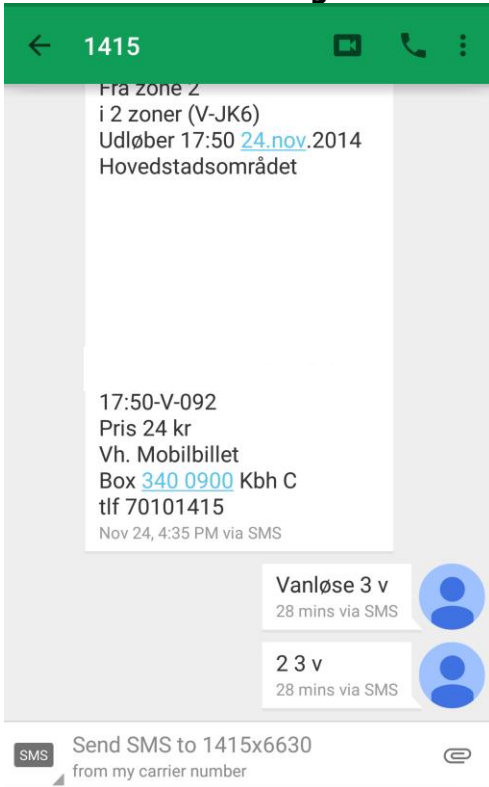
1415

Fra zone 2
i 2 zoner (V-JK6)
Udløber 17:50 24.nov.2014
Hovedstadsområdet

17:50-V-092
Pris 24 kr
Vh. Mobilbillet
Box 340 0900 Kbh C
tlf 70101415
Nov 24, 4:35 PM via SMS

Vanløse 3 v
28 mins via SMS

2 3 v
28 mins via SMS

SMS
Send SMS to 1415x6630
from my carrier number